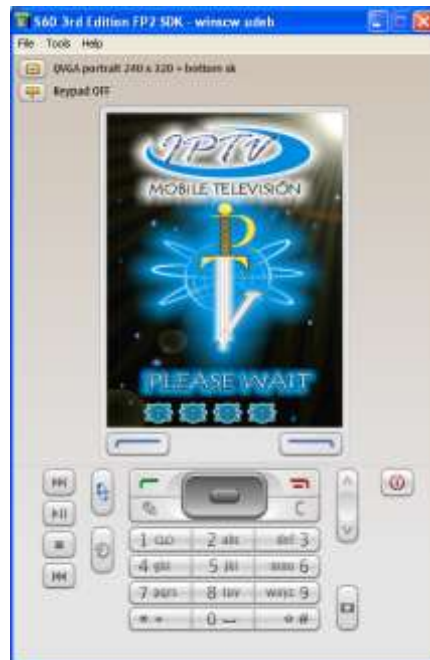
S60 3rd Edition FP2 SDK - winscw udeb

File Tools Help

QVGA portrait 240 x 320 + bottom sk

Keypad Off

IPTV

MOBILE TELEVISIÓN

PLEASE WAIT

C

1 oo 2 abc def 3

4 ghi 5 jkl mno 6

7 pqrs 8 tuv wxyz 9

* + 0 ␣ #